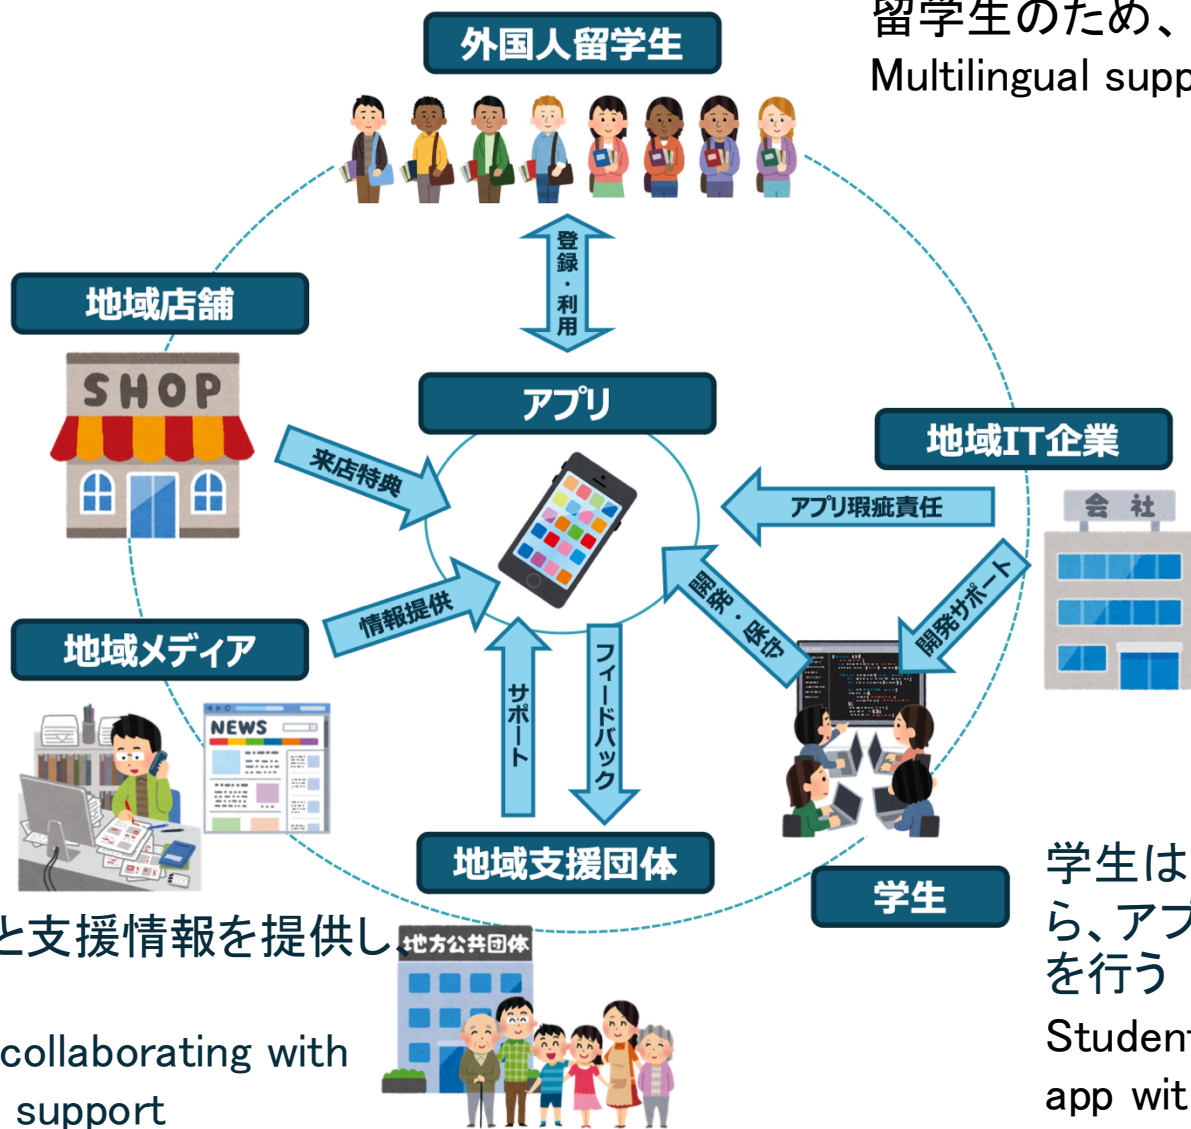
留学生のため、
Multilingual supp

外国人留学生

登録・利用

地域店舗

SHOP

アプリ

来店特典

地域IT企業

アプリ瑕疵責任

会社

開発サポート

開発・保守

情報提供

地域メディア

NEWS

サポート

フィードバック

地域支援団体

学生

学生は
ら、アプ
を行う
Student
app wit

と支援情報を提供し

地方公共団体

collaborating with
support